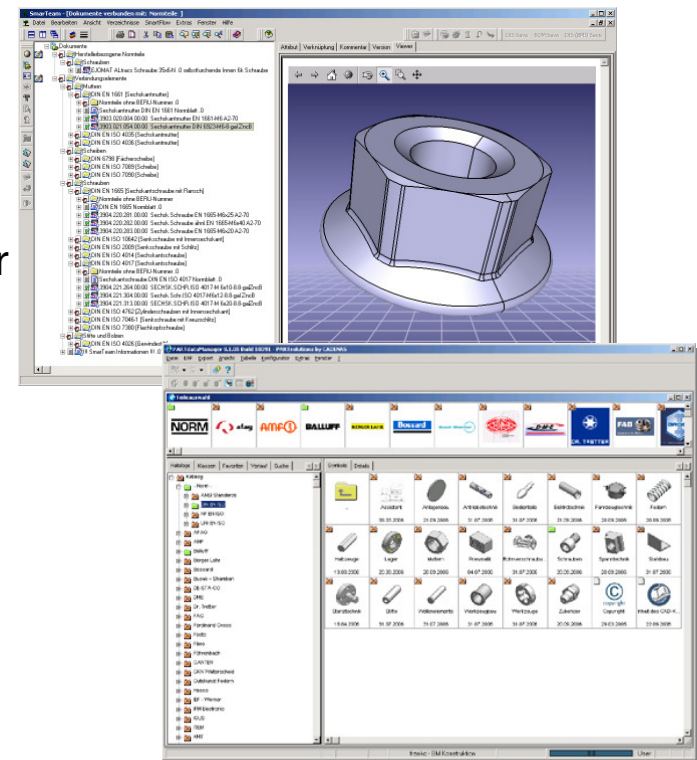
SmarTeam - [Dokumente verbunden mit: Normteile]

Datei Bearbeiten Ansicht Verzeichnisse SmartFlow Extras Fenster Hilfe

Attribut Verknüpfung Kommentar Version Viewer

Dokumente
Herstellerbezogene Normteile
Schrauben
EJOMAT Ai.insc Schraube 35x6/N ä selbstfurchende Innen 6k Schraube
Verbindungselemente
Muttern
DIN EN 1661 [Sechskantmutter]
Normteile ohne BERU Nummer: 0
Sechskantmutter DIN EN 1661 Normblatt: 0
3903.020.004.00:00 Sechskantmutter EN 1661-M6 A2-70
3903.021.054.00:00 Sechskantmutter DIN 6923-M6-8 galZn/cB
DIN EN ISO 4035 [Sechskantmutter]
DIN EN ISO 4036 [Sechskantmutter]
Scheiben
DIN 6798 [Fächerscheibe]
DIN EN ISO 7089 [Scheibe]
DIN EN ISO 7090 [Scheibe]
Schrauben
DIN EN 1665 [Sechskantschraube mit Flansch]
Normteile ohne BERU Nummer: 0
DIN EN 1665 Normblatt: 0
3904.220.281.00:00 Sechsk.Schraube EN 1665-M6x25 A2-70
3904.220.282.00:00 Sechsk.Schraube ähnl EN 1665-M6x40 A2-70
3904.220.283.00:00 Sechsk.Schraube EN 1665-M6x20 A2-70
DIN EN ISO 10642 [Senkschraube mit Innensechskant]
DIN EN ISO 2009 [Senkschraube mit Schlitz]
DIN EN ISO 4014 [Sechskantschraube]
DIN EN ISO 4017 [Sechskantschraube]
Normteile ohne BERU Nummer: 0
Sechskantschraube DIN EN ISO 4017 Normblatt: 0
3904.221.264.00:00 SECHSK.SCHR.ISO 4017-M 6x10 8.8 galZn/cB
3904.221.304.00:00 SECHSK.Schr.ISO 4017-M6x12.8.8 galZn/cB
3904.221.313.00:00 SECHSK.SCHR.ISO 4017-M 6x20 8.8 galZn/cB
DIN EN ISO 4762 [Zylinderschrauben mit Innensechskant]
DIN EN ISO 7046-1 [Senkschraube mit Kreuzschlitz]
DIN EN ISO 7380 [Flachkopfschraube]
Stifte und Bolzen
DIN EN ISO 4026 [Gewindestift]
SmarTeam Informationen

PARTdataManager 8.0.28 Build 10781 - PARTsolutions by CADENAS
Datei Edit Export Ansicht Tabelle Konfigurator Extras Fenster ?

Teileauswahl

NORM elesa AMF BALLUFF BERGER LAHR Bossard DR. TRETTER FAB

Kataloge Klassen Favoriten Verlauf Suche
Katalog
Norm
RMU Standards
DIN
NF EN ISO
UNI EN ISO
AFAG
ANF
Balluff
Berger Lahr
Bossard
Busak + Shamban
DE-STA-CO
DME
Dr. Tretter
FAG
Ferdinand Gross
Festo
Fibro
Führenbach
GANTER
GKN Walterscheid
Gutekunst Federn
Hasco
IEF - Werner
INA
IGUS
ITEM
KMD

Grafisch Details
.. 
Accudort 21.09.2006
Antriebsringe 21.09.2006
Antriebstechnik 31.07.2006
Bediental 31.07.2006
Betriebstechnik 31.07.2006
Federtechnik 29.06.2006
Federmechanik 20.09.2006
Federn 20.09.2006
Halbzeuge 13.09.2006
Lager 20.09.2006
Muttern 20.09.2006
Pneumatik 04.07.2006
Rohrverschraubungen 31.07.2006
Schrauben 20.09.2006
Spanntechnik 31.07.2006
Stanzbau 31.07.2006
Steuertechnik 18.04.2006
Stifte 31.07.2006
Wellenelemente 31.07.2006
Werkzeugbau 31.07.2006
Werkzeuge 31.07.2006
Zubehör 20.09.2006
copyright 29.03.2006
What's new CAD-K... 22.09.2006

BM Konstruktion User